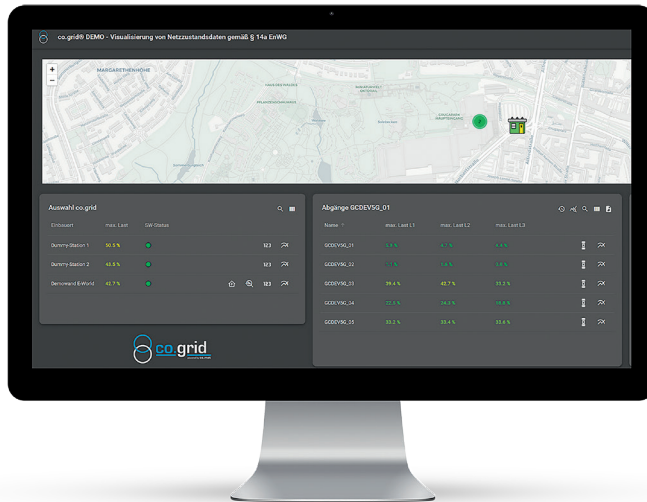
co.grid® DEMO - Visualisierung von Netzzustandsdaten gemäß § 14a EnWG

+
−
MARGARETHENHÖHE

Auswahl co.grid

| Einbauort | max. Last | GW-Status |
|---|---|---|
| Dummy-Station 1 | 50.5 % | |
| Dummy-Station 2 | 45.5 % | |
| Demowand E-World | 42.7 % | |

Abgänge GCDEV5G_01

| Name | max. Last L1 | max. Last L2 | max. Last L3 |
|---|---|---|---|
| GCDEV5G_01 | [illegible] | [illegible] | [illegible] |
| GCDEV5G_02 | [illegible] | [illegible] | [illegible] |
| GCDEV5G_03 | 39.4 % | 42.7 % | 35.2 % |
| GCDEV5G_04 | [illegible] | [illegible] | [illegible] |
| GCDEV5G_05 | 35.2 % | 33.4 % | 33.6 % |

co.grid